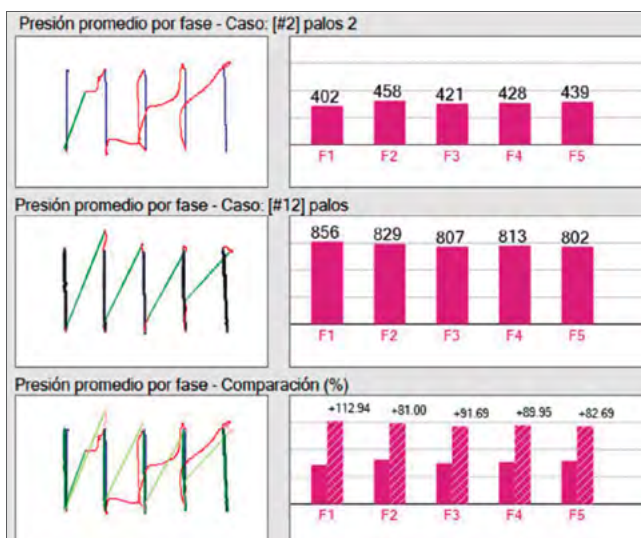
Presión promedio por fase - Caso: [#2] palos 2

402 458 421 428 439

F1 F2 F3 F4 F5

Presión promedio por fase - Caso: [#12] palos

856 829 807 813 802

F1 F2 F3 F4 F5

Presión promedio por fase - Comparación (%)

+112.94 +81.00 +91.69 +89.95 +82.69

F1 F2 F3 F4 F5